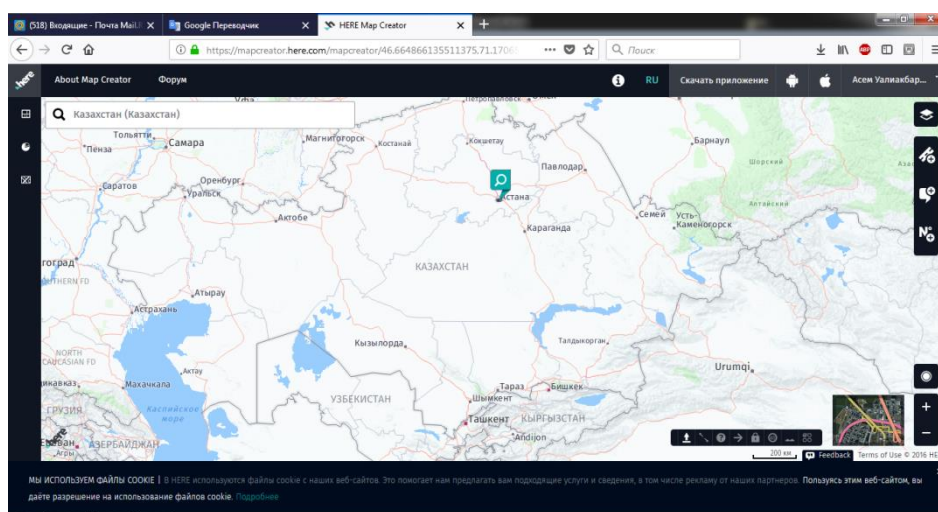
(518) Входящие - Почта Mail.
Google Переводчик
HERE Map Creator
https://mapcreator.here.com/mapcreator/46.6648661355113 75,71.1706
Поиск

About Map Creator
Форум
RU
Скачать приложение
Асем Уалиакбар...

Казахстан (Казахстан)

Тольятти
Пенза
Самара
Магнитогорск
Костанай
Кокшетау
Петропавловск
Барнаул
Павлодар
Шорский
Саратов
Оренбург
Уральск
Астана
Семей
Усть-Каменогорск
Алтайский
Актобе
Караганда
оград
THERN FD
КАЗАХСТАН
Атырау
Астрахань
Талдыкорган
NORTH CAUCASIAN FD
Кызылорда
Urumqi
Актау
Махачкала
Тараз
Бишкек
УЗБЕКИСТАН
Шымкент
ГРУЗИЯ
Каспийское море
Ташкент
КЫРГЫЗСТАН
АЗЕРБАЙДЖАН
Andijon

200 км
Feedback
Terms of Use © 2016 HERE

МЫ ИСПОЛЬЗУЕМ ФАЙЛЫ COOKIE | В HERE используются файлы cookie с наших веб-сайтов. Это помогает нам предлагать вам подходящие услуги и сведения, в том числе рекламу от наших партнеров. Пользуясь этим веб-сайтом, вы даёте разрешение на использование файлов cookie. Подробнее